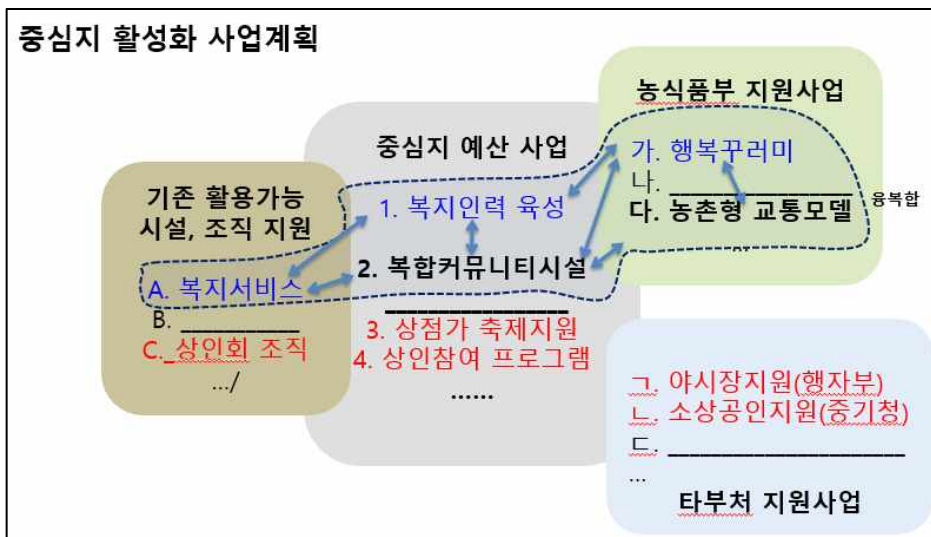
중심지 활성화 사업계획

기존 활용가능 시설, 조직 지원

A. 복지서비스
B. ___________
C._상인회 조직
.../

중심지 예산 사업

1. 복지인력 육성
2. 복합커뮤니티시설
___________
3. 상점가 축제지원
4. 상인참여 프로그램
......

농식품부 지원사업

가. 행복꾸러미
나. ___________
다. 농촌형 교통모델

융복합

ㄱ. 야시장지원(행자부)
ㄴ. 소상공인지원(중기청)
ㄷ. ___________
...
타부처 지원사업